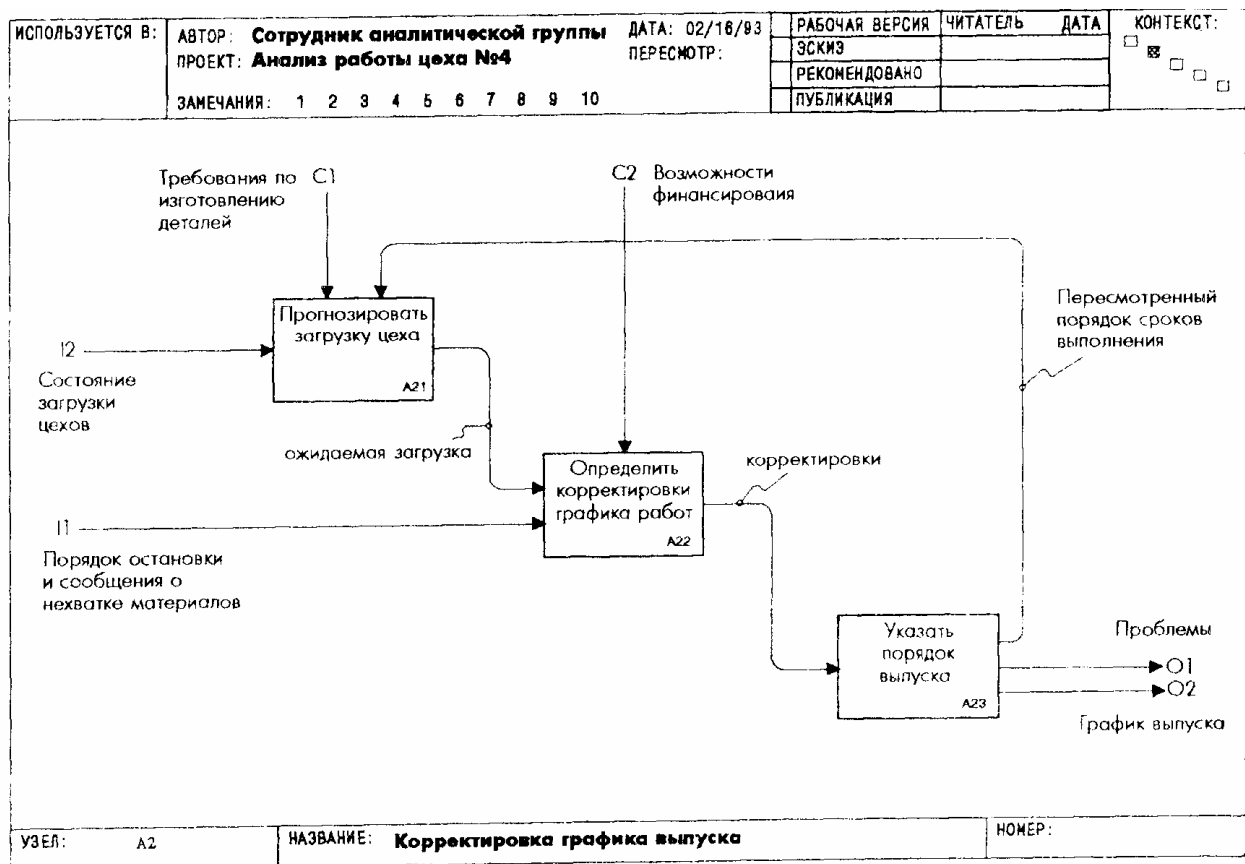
| ИСПОЛЬЗУЕТСЯ В: | АВТОР: **Сотрудник аналитической группы** ПРОЕКТ: **Анализ работы цеха №4** ЗАМЕЧАНИЯ: 1 2 3 4 5 6 7 8 9 10 | ДАТА: 02/16/93 ПЕРЕСМОТР: | РАБОЧАЯ ВЕРСИЯ | ЧИТАТЕЛЬ | ДАТА | КОНТЕКСТ: |
|---|---|---|---|---|---|---|
| | | | ЭСКИЗ | | | |
| | | | РЕКОМЕНДОВАНО | | | |
| | | | ПУБЛИКАЦИЯ | | | |

Требования по изготовлению деталей C1

C2 Возможности финансироваия

Прогнозировать загрузку цеха A21

I2

Состояние загрузки цехов

ожидаемая загрузка

Пересмотренный порядок сроков выполнения

Определить корректировки графика работ A22

корректировки

I1

Порядок остановки и сообщения о нехватке материалов

Указать порядок выпуска A23

Проблемы

O1

O2

График выпуска

| УЗЕЛ: A2 | НАЗВАНИЕ: **Корректировка графика выпуска** | НОМЕР: |
|---|---|---|